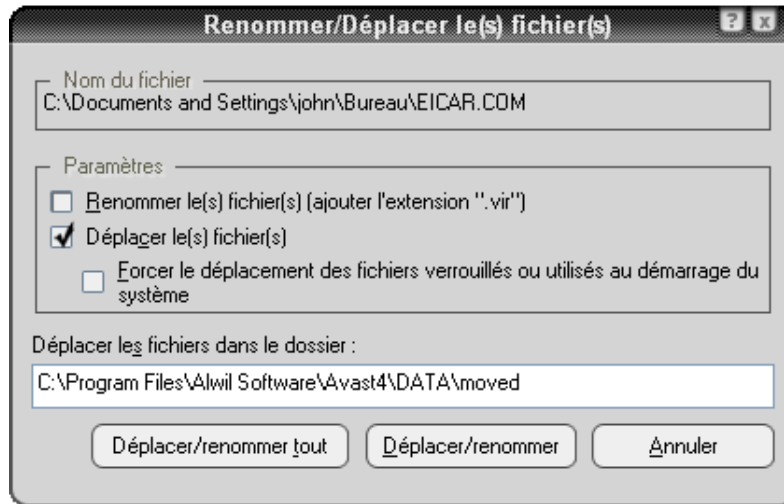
Renommer/Déplacer le(s) fichier(s)

?
x

Nom du fichier
C:\Documents and Settings\john\Bureau\EICAR.COM

Paramètres
Renommer le(s) fichier(s) (ajouter l'extension ".vir")
Déplacer le(s) fichier(s)
Forcer le déplacement des fichiers verrouillés ou utilisés au démarrage du système

Déplacer les fichiers dans le dossier :
C:\Program Files\Alwil Software\Avast4\DATA\moved

Déplacer/renommer tout
Déplacer/renommer
Annuler